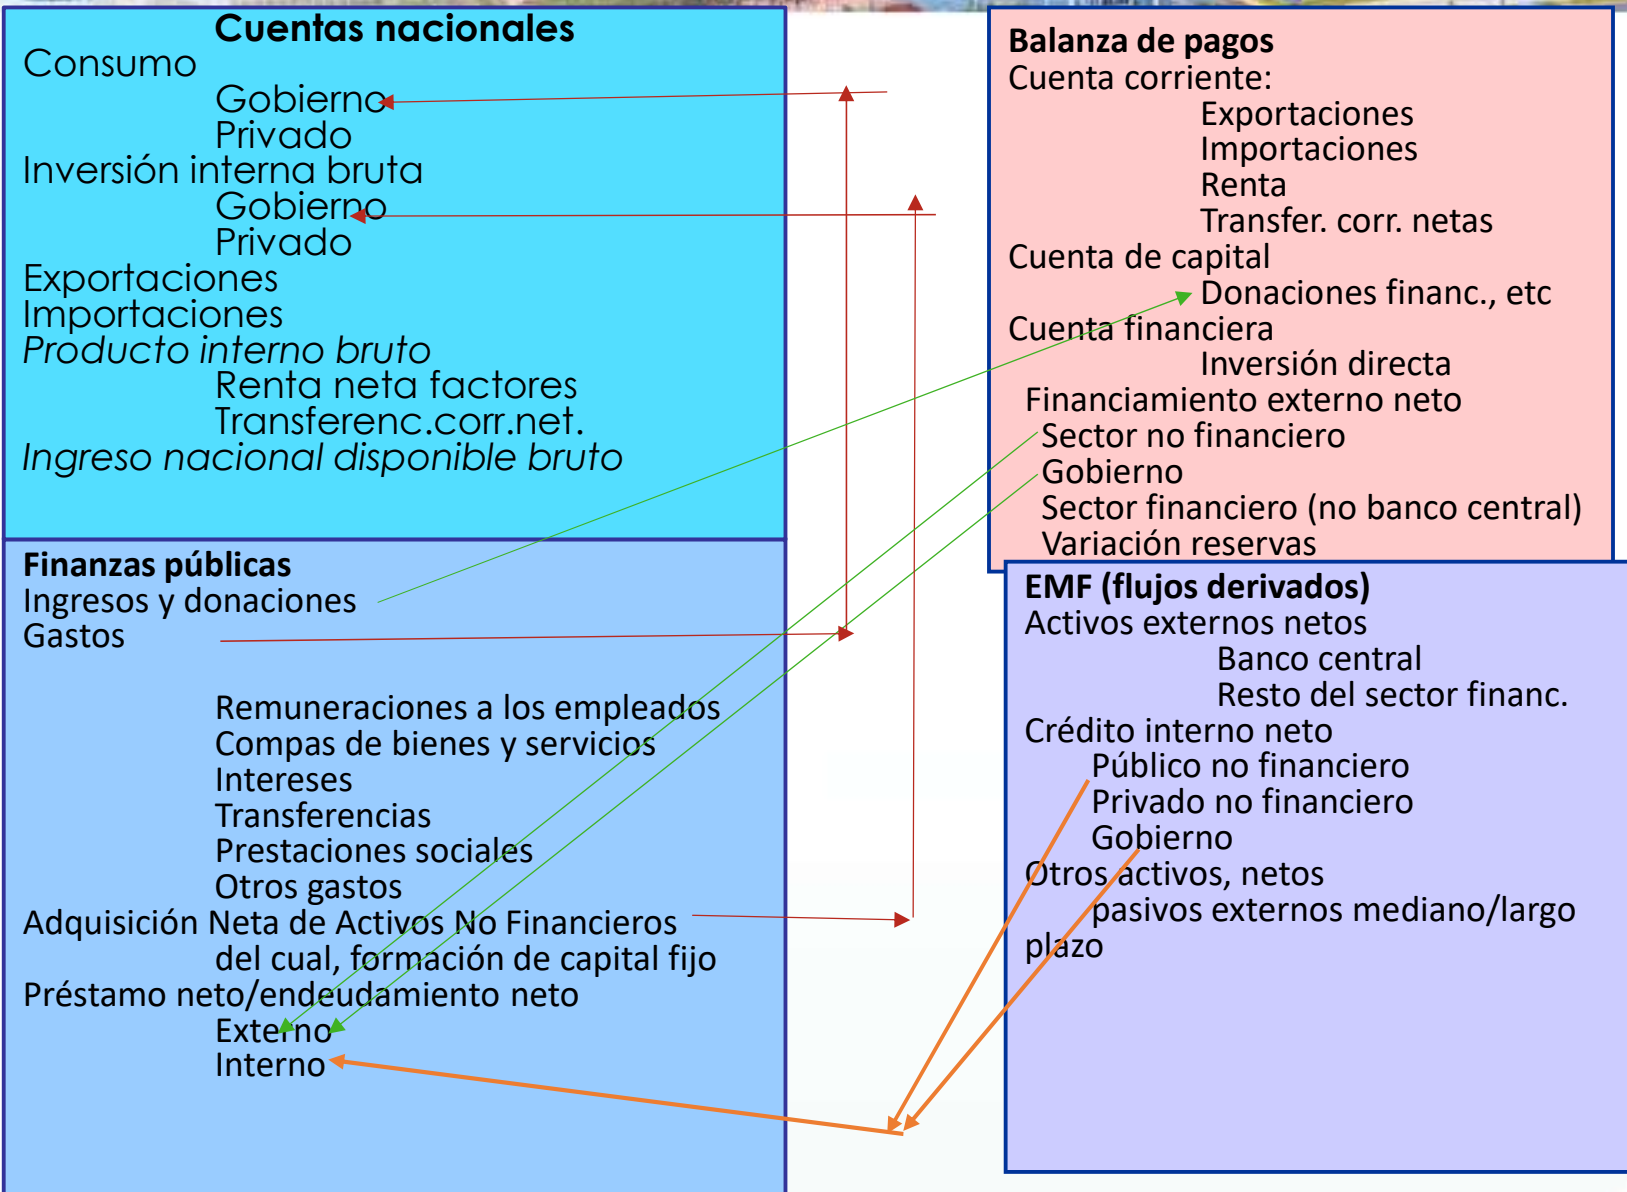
**Cuentas nacionales**
Consumo
Gobierno
Privado
Inversión interna bruta
Gobierno
Privado
Exportaciones
Importaciones
*Producto interno bruto*
Renta neta factores
Transferenc.corr.net.
*Ingreso nacional disponible bruto*

**Finanzas públicas**
Ingresos y donaciones
Gastos

Remuneraciones a los empleados
Compas de bienes y servicios
Intereses
Transferencias
Prestaciones sociales
Otros gastos
Adquisición Neta de Activos No Financieros
del cual, formación de capital fijo
Préstamo neto/endeudamiento neto
Externo
Interno

**Balanza de pagos**
Cuenta corriente:
Exportaciones
Importaciones
Renta
Transfer. corr. netas
Cuenta de capital
Donaciones financ., etc
Cuenta financiera
Inversión directa
Financiamiento externo neto
Sector no financiero
Gobierno
Sector financiero (no banco central)
Variación reservas

**EMF (flujos derivados)**
Activos externos netos
Banco central
Resto del sector financ.
Crédito interno neto
Público no financiero
Privado no financiero
Gobierno
Otros activos, netos
pasivos externos mediano/largo plazo